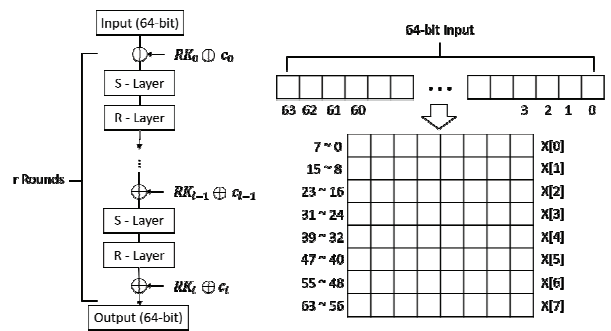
Input (64-bit)

$RK_0 \oplus c_0$

S - Layer

R - Layer

r Rounds

$RK_{i-1} \oplus c_{i-1}$

S - Layer

R - Layer

$RK_i \oplus c_i$

Output (64-bit)

64-bit Input

63 62 61 60 ... 3 2 1 0

7 ~ 0 X[0]
15 ~ 8 X[1]
23 ~ 16 X[2]
31 ~ 24 X[3]
39 ~ 32 X[4]
47 ~ 40 X[5]
55 ~ 48 X[6]
63 ~ 56 X[7]